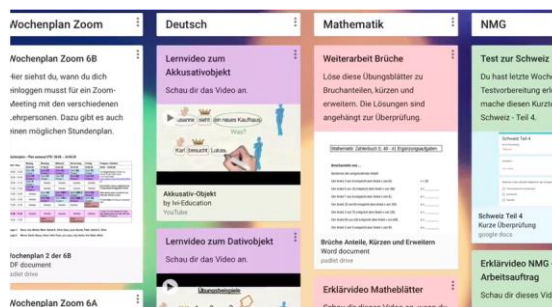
Wochenplan Zoom

Wochenplan Zoom 6B

Hier siehst du, wann du dich einloggen musst für ein Zoom-Meeting mit den verschiedenen Lehrpersonen. Dazu gibt es auch einen möglichen Stundenplan.

Wochenplan 2 der 6B
PDF document
padlet drive

Wochenplan Zoom 6A

Deutsch

Lernvideo zum Akkusativobjekt

Schau dir das Video an.

Wen?
Karl besucht Lukas.

Akkusativ-Objekt
by lvi-Education
YouTube

Lernvideo zum Dativobjekt

Schau dir das Video an.

Übungsbeispiele

Mathematik

Weiterarbeit Brüche

Löse diese Übungsblätter zu Bruchanteilen, kürzen und erweitern. Die Lösungen sind angehängt zur Überprüfung.

Brüche Anteile, Kürzen und Erweitern
Word document
padlet drive

Erklärvideo Mathe blätter

NMG

Test zur Schweiz

Du hast letzte Woche Testvorbereitung erl mache diesen Kurzte Schweiz - Teil 4

Schweiz Teil 4

Schweiz Teil 4
Kurze Überprüfung
google docs

Erklärvideo NMG - Arbeitsauftrag

Schau dir diesen Vi